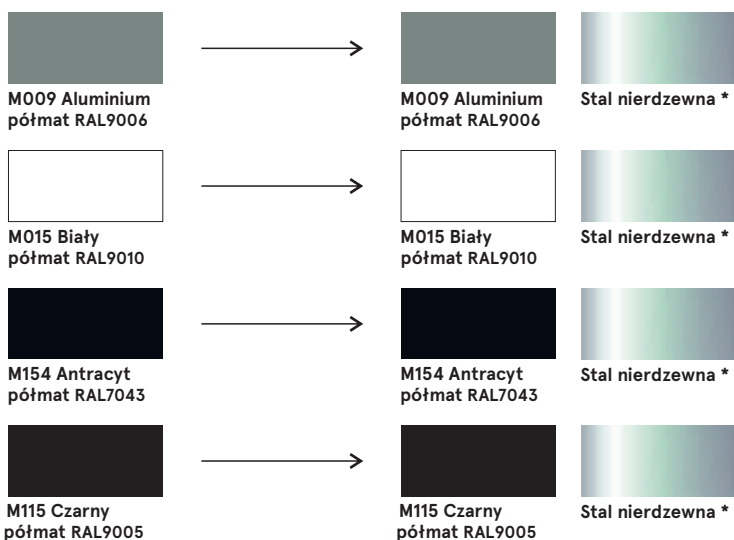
M009 Aluminium półmat RAL9006

M009 Aluminium półmat RAL9006

Stal nierdzewna *

M015 Biały półmat RAL9010

M015 Biały półmat RAL9010

Stal nierdzewna *

M154 Antracyt półmat RAL7043

M154 Antracyt półmat RAL7043

Stal nierdzewna *

M115 Czarny półmat RAL9005

M115 Czarny półmat RAL9005

Stal nierdzewna *